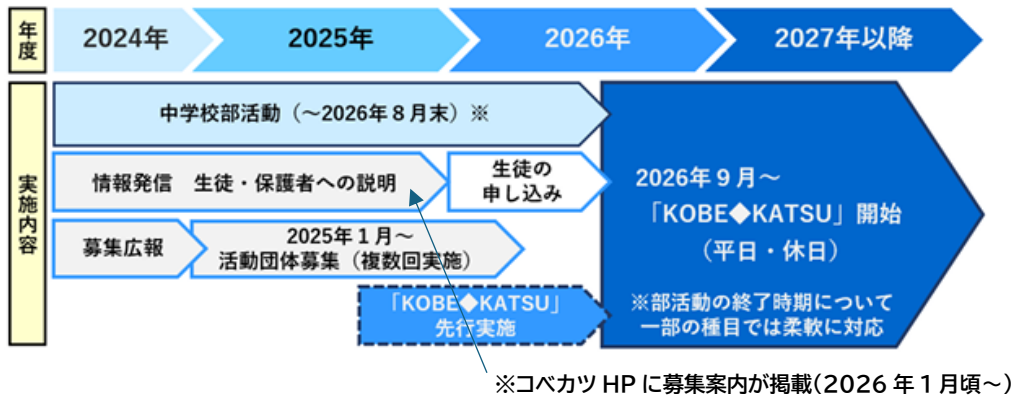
年度

2024年

2025年

2026年

2027年以降

実施内容

中学校部活動（～2026年８月末）※

情報発信　生徒・保護者への説明

生徒の申し込み

募集広報

2025年１月～活動団体募集（複数回実施）

「KOBE◆KATSU」先行実施

2026年９月～「KOBE◆KATSU」開始（平日・休日）

※部活動の終了時期について一部の種目では柔軟に対応

※コベカツHPに募集案内が掲載（2026年１月頃～）